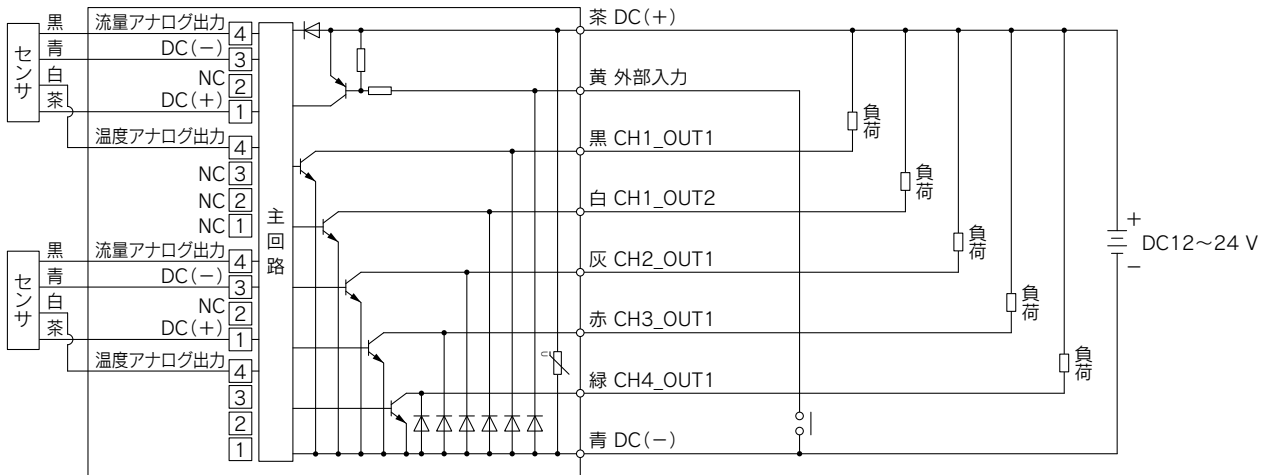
黒
青
白
茶
センサ
流量アナログ出力 4
DC(−) 3
NC 2
DC(+) 1
温度アナログ出力 4
NC 3
NC 2
NC 1
黒
青
白
茶
センサ
流量アナログ出力 4
DC(−) 3
NC 2
DC(+) 1
温度アナログ出力 4
3
2
1
主回路
茶 DC(+)
黄 外部入力
黒 CH1_OUT1
白 CH1_OUT2
灰 CH2_OUT1
赤 CH3_OUT1
緑 CH4_OUT1
青 DC(−)
負荷
負荷
負荷
負荷
負荷
+
−
DC12～24 V